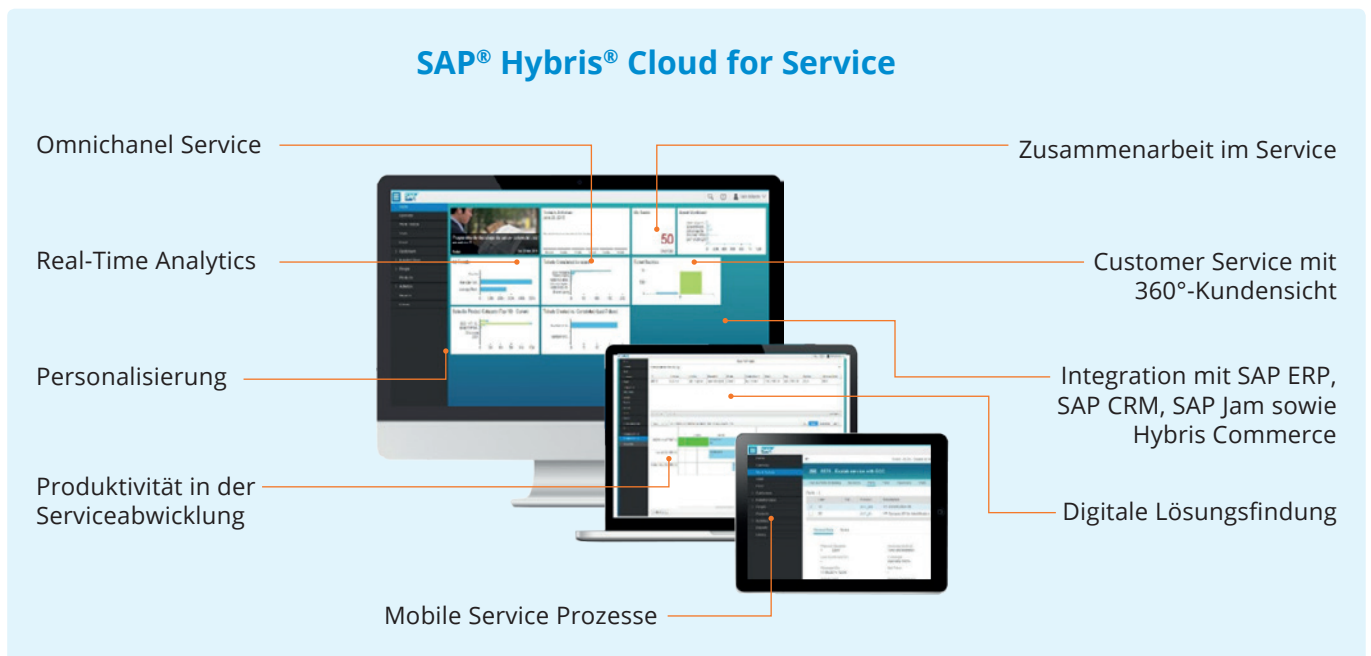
SAP® Hybris® Cloud for Service

Omnichanel Service

Zusammenarbeit im Service

Real-Time Analytics

Customer Service mit 360°-Kundensicht

Personalisierung

Integration mit SAP ERP, SAP CRM, SAP Jam sowie Hybris Commerce

Produktivität in der Serviceabwicklung

Digitale Lösungsfindung

Mobile Service Prozesse